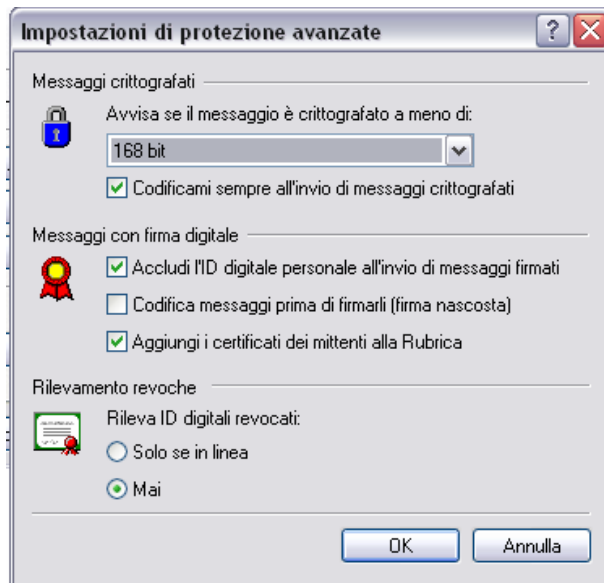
Impostazioni di protezione avanzate

Messaggi crittografati

Avvisa se il messaggio è crittografato a meno di:

168 bit

Codificami sempre all'invio di messaggi crittografati

Messaggi con firma digitale

Accludi l'ID digitale personale all'invio di messaggi firmati

Codifica messaggi prima di firmarli (firma nascosta)

Aggiungi i certificati dei mittenti alla Rubrica

Rilevamento revoche

Rileva ID digitali revocati:

Solo se in linea

Mai

OK

Annulla